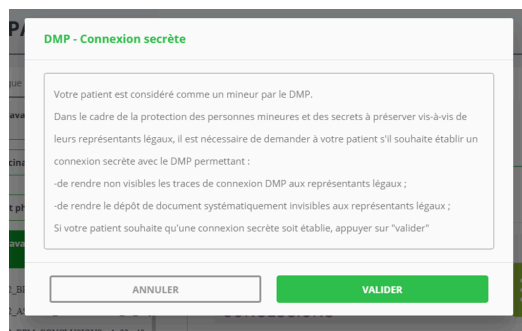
DMP - Connexion secrète

Votre patient est considéré comme un mineur par le DMP.

Dans le cadre de la protection des personnes mineures et des secrets à préserver vis-à-vis de leurs représentants légaux, il est nécessaire de demander à votre patient s'il souhaite établir un connexion secrète avec le DMP permettant :

-de rendre non visibles les traces de connexion DMP aux représentants légaux ;

-de rendre le dépôt de document systématiquement invisibles aux représentants légaux ;

Si votre patient souhaite qu'une connexion secrète soit établie, appuyer sur "valider"

ANNULER

VALIDER